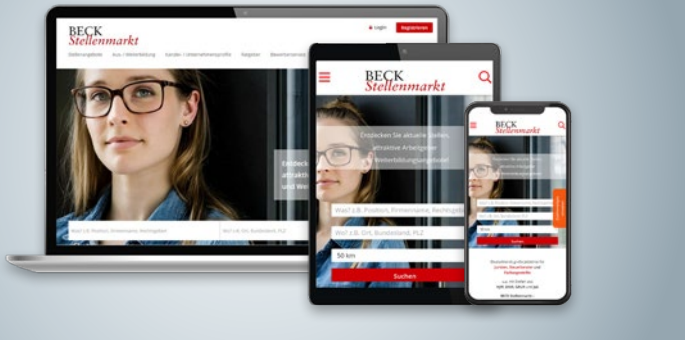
BECK Stellenmarkt

Login Registrieren

Stellenangebote Aus-/Weiterbildung Kanzlei-/Unternehmensprofile Ratgeber Bewerbe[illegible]

Entdeck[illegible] attrakti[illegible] und We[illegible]

Was? z.B. Position, Firmenname, Rechtsgebiet

Wo? z.B. Ort, Bundesland, PLZ

BECK Stellenmarkt

Entdecken Sie aktuelle Stellen, attraktive Arbeitgeber und Weiterbildungsangebote!

Was? z.B. Position, Firmenname, Rechtsgebiet

Wo? z.B. Ort, Bundesland, PLZ

50 km

Suchen

BECK Stellenmarkt

Suchen

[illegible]